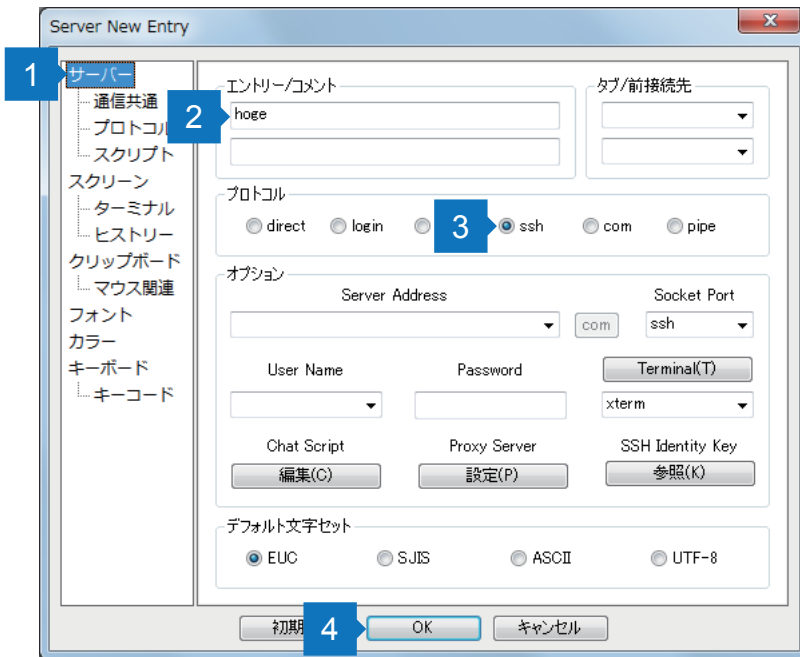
Server New Entry

1 サーバー
通信共通
2 プロトコル
スクリプト
スクリーン
ターミナル
ヒストリー
クリップボード
マウス関連
フォント
カラー
キーボード
キーコード

エントリー/コメント
hoge

タブ/前接続先

プロトコル
direct login 3 ssh com pipe

オプション
Server Address
Socket Port
com
ssh
User Name
Password
Terminal(T)
xterm
Chat Script
Proxy Server
SSH Identity Key
編集(C)
設定(P)
参照(K)

デフォルト文字セット
EUC SJIS ASCII UTF-8

初期 4 OK キャンセル